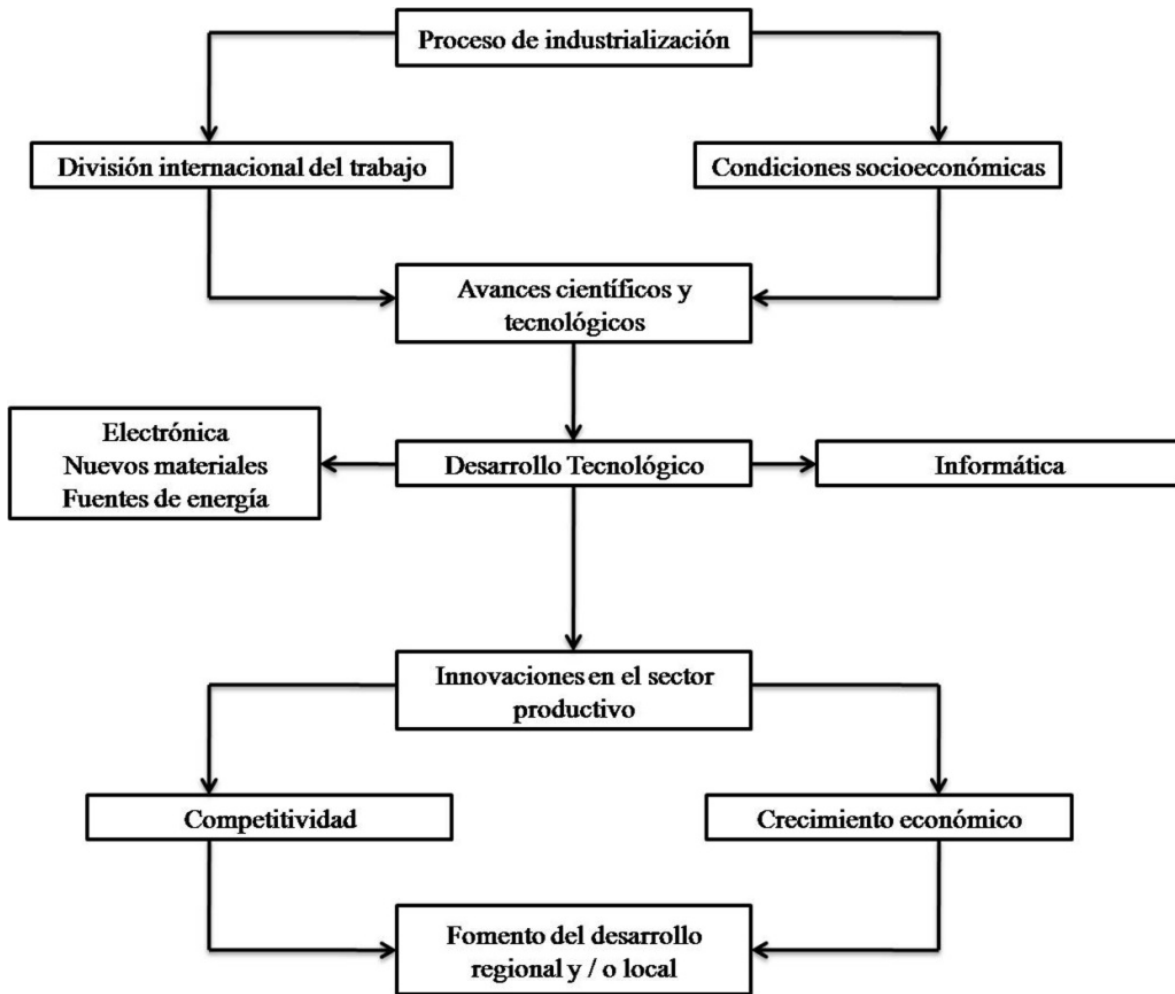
Proceso de industrialización

División internacional del trabajo

Condiciones socioeconómicas

Avances científicos y tecnológicos

Electrónica
Nuevos materiales
Fuentes de energía

Desarrollo Tecnológico

Informática

Innovaciones en el sector productivo

Competitividad

Crecimiento económico

Fomento del desarrollo regional y / o local